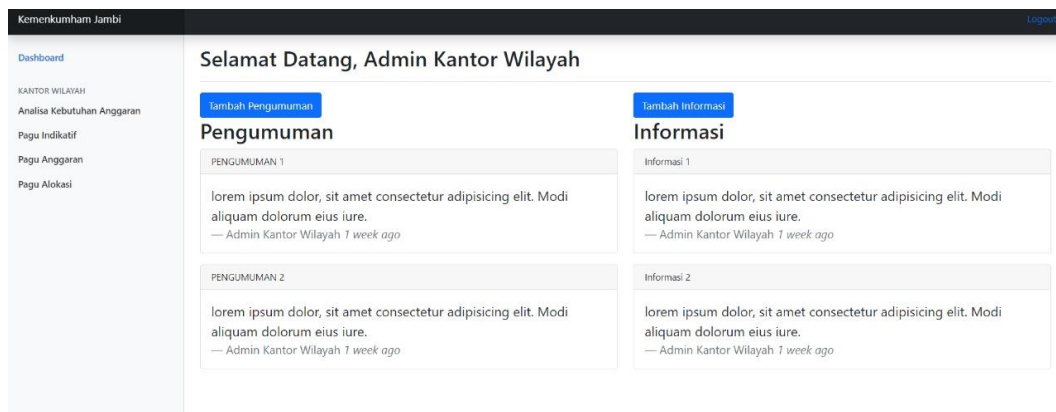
Kemenkumham Jambi

Logout

Dashboard

KANTOR WILAYAH

Analisa Kebutuhan Anggaran

Pagu Indikatif

Pagu Anggaran

Pagu Alokasi

Selamat Datang, Admin Kantor Wilayah

Tambah Pengumuman

Pengumuman

PENGUMUMAN 1

lorem ipsum dolor, sit amet consectetur adipisicing elit. Modi aliquam dolorum eius iure.
— Admin Kantor Wilayah *1 week ago*

PENGUMUMAN 2

lorem ipsum dolor, sit amet consectetur adipisicing elit. Modi aliquam dolorum eius iure.
— Admin Kantor Wilayah *1 week ago*

Tambah Informasi

Informasi

Informasi 1

lorem ipsum dolor, sit amet consectetur adipisicing elit. Modi aliquam dolorum eius iure.
— Admin Kantor Wilayah *1 week ago*

Informasi 2

lorem ipsum dolor, sit amet consectetur adipisicing elit. Modi aliquam dolorum eius iure.
— Admin Kantor Wilayah *1 week ago*